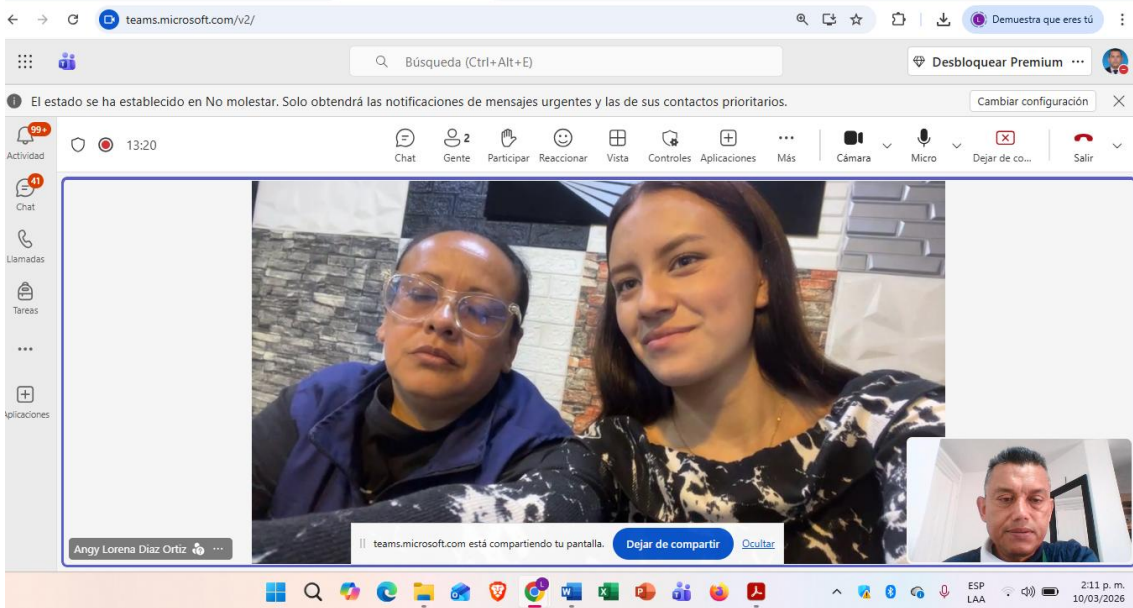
teams.microsoft.com/v2/

Demuestra que eres tú

Búsqueda (Ctrl+Alt+E)

Desbloquear Premium ···

El estado se ha establecido en No molestar. Solo obtendrá las notificaciones de mensajes urgentes y las de sus contactos prioritarios.

Cambiar configuración

99+
Actividad

41
Chat

Llamadas

Tareas

···

Aplicaciones

13:20

Chat

2
Gente

Participar

Reaccionar

Vista

Controles

Aplicaciones

Más

Cámara

Micro

Dejar de co...

Salir

Angy Lorena Diaz Ortiz ···

teams.microsoft.com está compartiendo tu pantalla.

Dejar de compartir

Ocultar

ESP
LAA

2:11 p. m.
10/03/2026